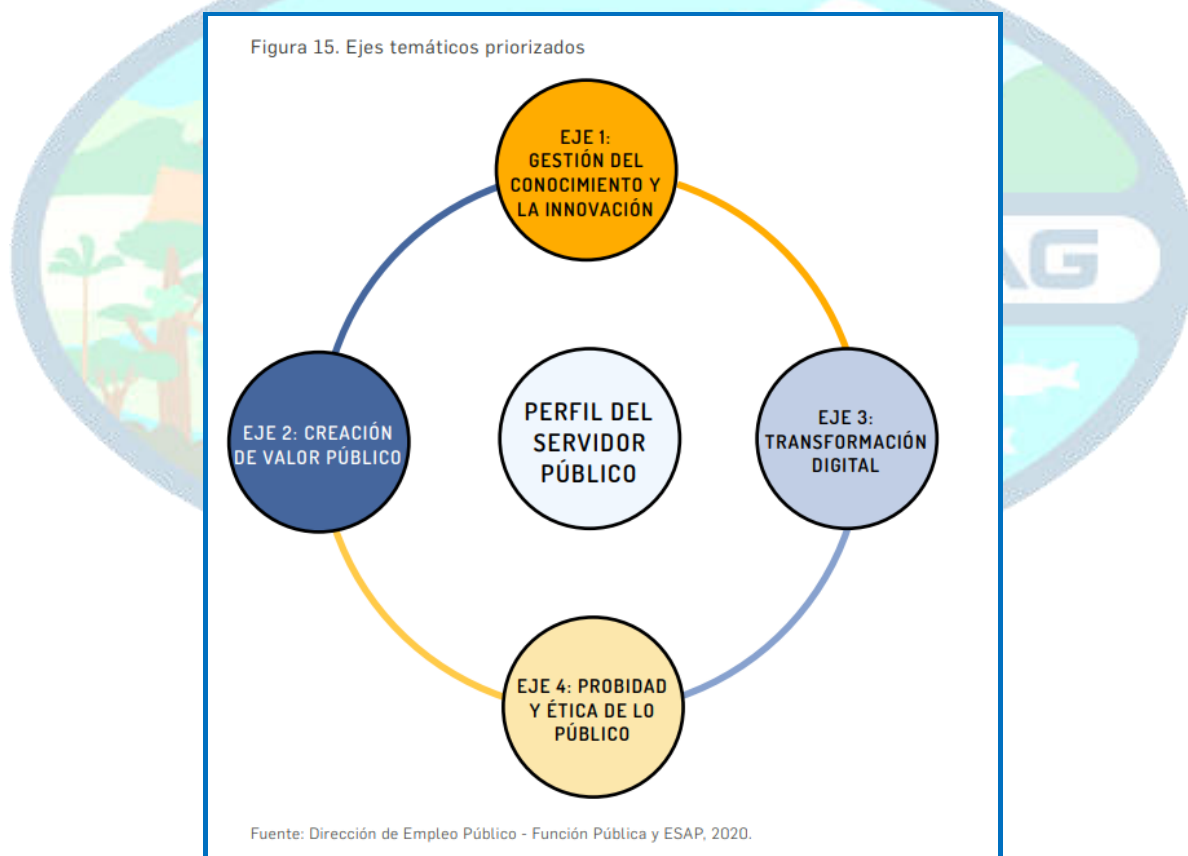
Figura 15. Ejes temáticos priorizados

EJE 1: GESTIÓN DEL CONOCIMIENTO Y LA INNOVACIÓN

EJE 2: CREACIÓN DE VALOR PÚBLICO

PERFIL DEL SERVIDOR PÚBLICO

EJE 3: TRANSFORMACIÓN DIGITAL

EJE 4: PROBIDAD Y ÉTICA DE LO PÚBLICO

Fuente: Dirección de Empleo Público - Función Pública y ESAP, 2020.